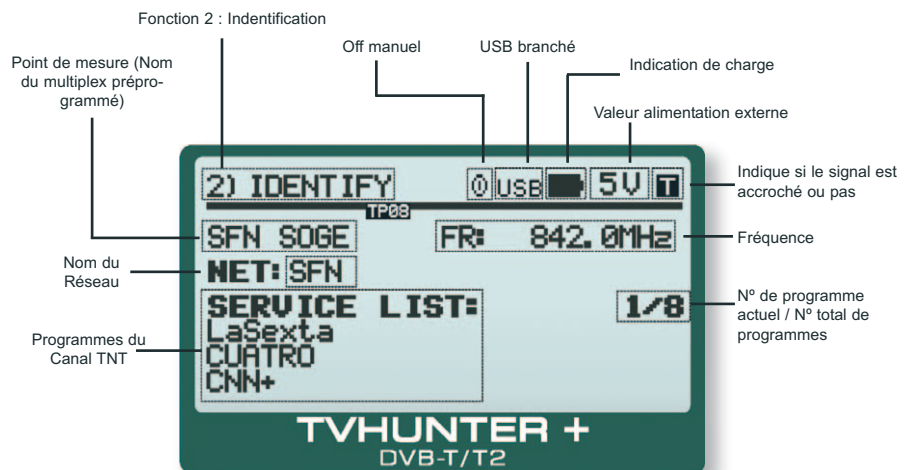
Fonction 2 : Indentification

Point de mesure (Nom du multiplex préprogrammé)

Off manuel

USB branché

Indication de charge

Valeur alimentation externe

2) IDENTIFY

USB

5V

T

TP08

Indique si le signal est accroché ou pas

SFN SOGE

FR: 842.0MHz

Fréquence

Nom du Réseau

NET: SFN

SERVICE LIST:
LaSexta
CUATRO
CNN+

1/8

Nº de programme actuel / Nº total de programmes

Programmes du Canal TNT

TVHUNTER +
DVB-T/T2